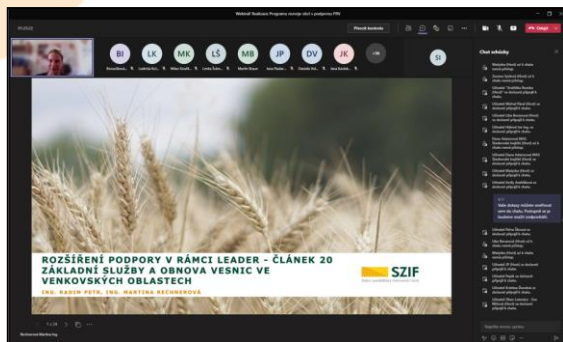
Webinář: Budoucnost Programu rozvoje obcí v podpoře PRV

Přesně kontrola

Opustit

BI LK MK LŠ MB JP DV JK SI

Chat schůzky

ROZŠÍŘENÍ PODPORY V RÁMCI LEADER – ČLÁNEK 20 ZÁKLADNÍ SLUŽBY A OBNOVA VESNIC VE VENKOVSKÝCH OBLASTECH

ING. RADIM PETR, ING. MARTINA BECHNEROVÁ

SZIF

Státní zemědělský intervenční fond

Nám dotazy můžete směřovat sem do chatu. Postupně se je budeme snažit zodpovědět.

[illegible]